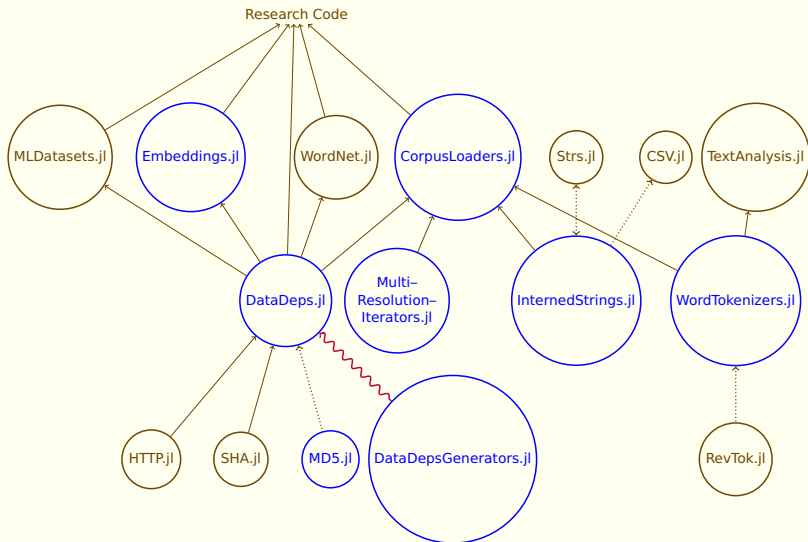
Research Code

MLDatasets.jl

Embeddings.jl

WordNet.jl

CorpusLoaders.jl

Strs.jl

CSV.jl

TextAnalysis.jl

DataDeps.jl

Multi–Resolution–Iterators.jl

InternedStrings.jl

WordTokenizers.jl

HTTP.jl

SHA.jl

MD5.jl

DataDepsGenerators.jl

RevTok.jl